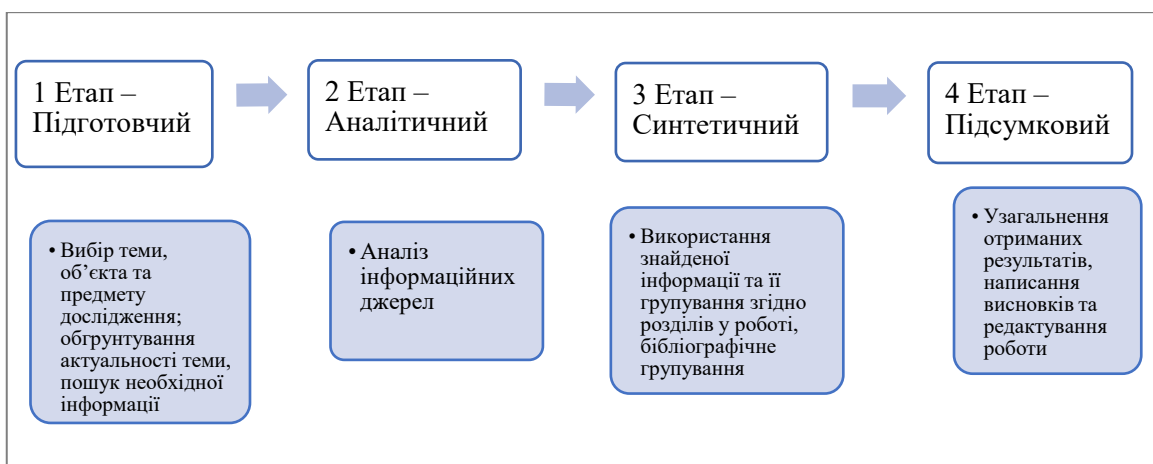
1 Етап – Підготовчий

2 Етап – Аналітичний

3 Етап – Синтетичний

4 Етап – Підсумковий

• Вибір теми, об'єкта та предмету дослідження; обгрунтування актуальності теми, пошук необхідної інформації

• Аналіз інформаційних джерел

• Використання знайденої інформації та її групування згідно розділів у роботі, бібліографічне групування

• Узагальнення отриманих результатів, написання висновків та редактування роботи